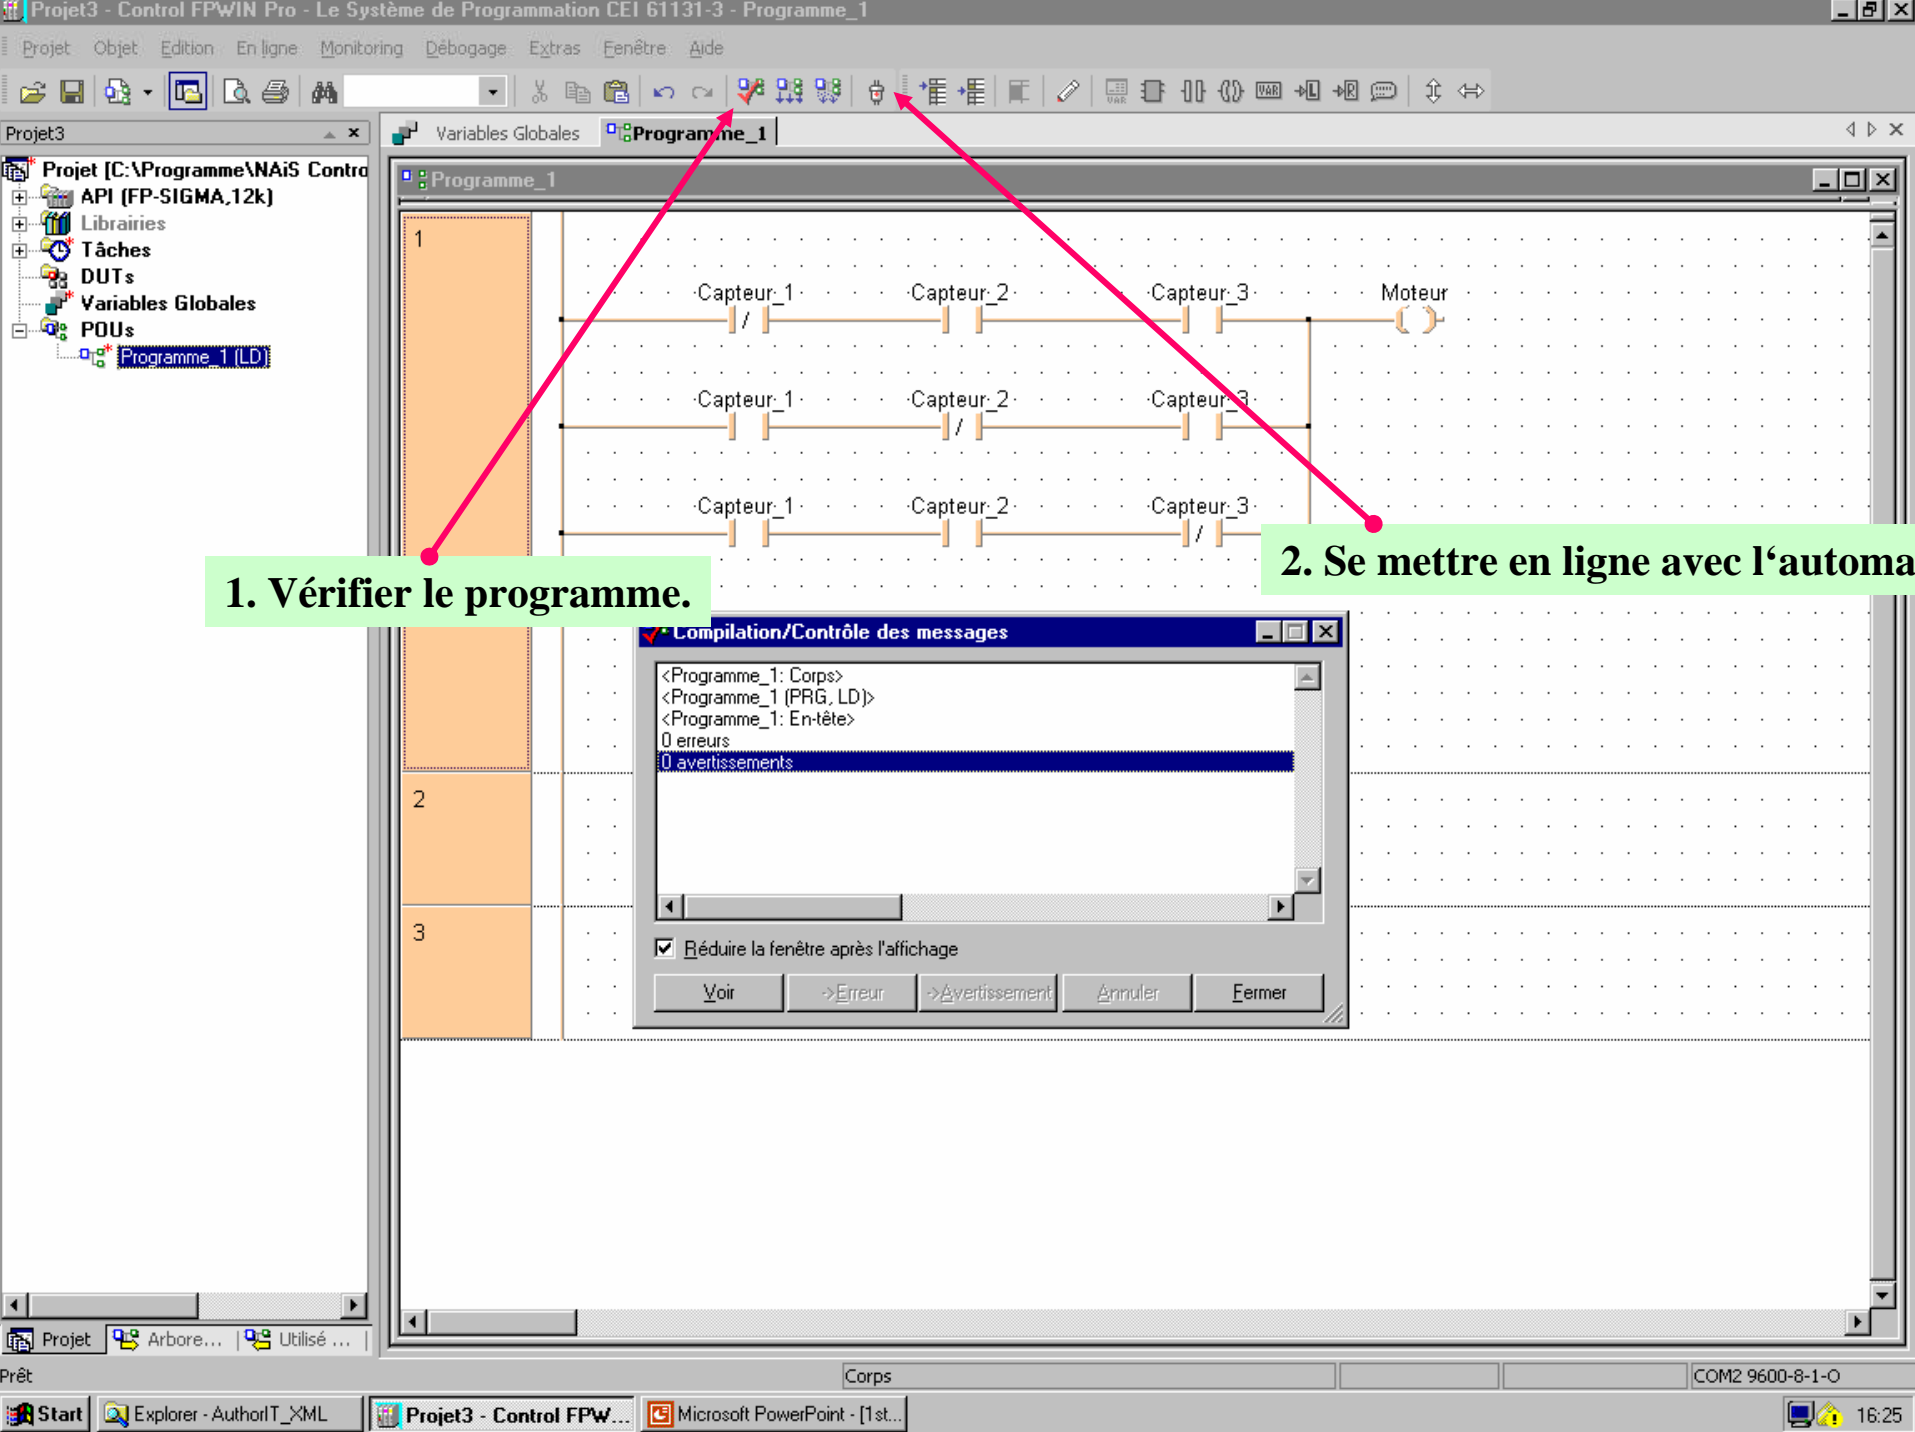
Projet3 - Control FPWIN Pro - Le Système de Programmation CEI 61131-3 - Programme_1

Projet Objet Edition En ligne Monitoring Débogage Extras Fenêtre Aide

Projet3

Projet [C:\Programme\NAiS Contro
API (FP-SIGMA,12k)
Librairies
Tâches
DUTs
Variables Globales
POUs
Programme_1 (LD)

Variables Globales
Programme_1

Programme_1

1

Capteur_1 Capteur_2 Capteur_3 Moteur

Capteur_1 Capteur_2 Capteur_3

Capteur_1 Capteur_2 Capteur_3

2

3

1. Vérifier le programme.

2. Se mettre en ligne avec l'automa

Compilation/Contrôle des messages

<Programme_1: Corps>
<Programme_1 (PRG, LD)>
<Programme_1: En-tête>
0 erreurs
0 avertissements

Réduire la fenêtre après l'affichage

Voir ->Erreur ->Avertissement Annuler Fermer

Projet Arbore... Utilisé ...

Prêt Corps COM2 9600-8-1-O

Start Explorer - AuthorIT_XML Projet3 - Control FPW... Microsoft PowerPoint - [1st... 16:25